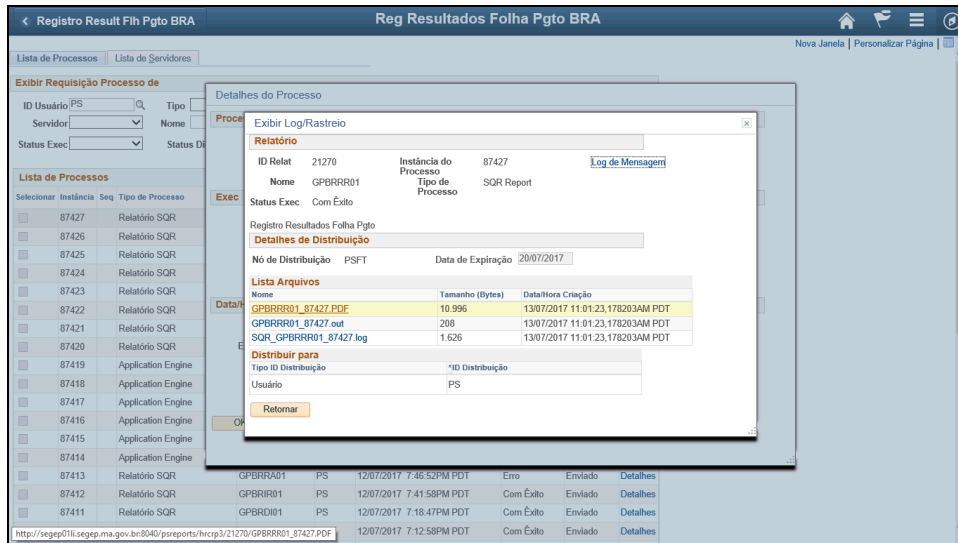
< Registro Result Flh Pgto BRA

Reg Resultados Folha Pgto BRA

Nova Janela | Personalizar Página |

Lista de Processos | Lista de Servidores

Exibir Requisição Processo de

ID Usuário PS
Tipo
Servidor
Nome
Status Exec
Status Di

Lista de Processos

| Selecionar | Instância | Seq | Tipo de Processo |
|---|---|---|---|
| | 87427 | | Relatório SQR |
| | 87426 | | Relatório SQR |
| | 87425 | | Relatório SQR |
| | 87424 | | Relatório SQR |
| | 87423 | | Relatório SQR |
| | 87422 | | Relatório SQR |
| | 87421 | | Relatório SQR |
| | 87420 | | Relatório SQR |
| | 87419 | | Application Engine |
| | 87418 | | Application Engine |
| | 87417 | | Application Engine |
| | 87416 | | Application Engine |
| | 87415 | | Application Engine |
| | 87414 | | Application Engine |
| | 87413 | | Relatório SQR | GPBRRA01 | PS | 12/07/2017 7:46:52PM PDT | Erro | Enviado | Detalhes |
| | 87412 | | Relatório SQR | GPBRIR01 | PS | 12/07/2017 7:41:58PM PDT | Com Êxito | Enviado | Detalhes |
| | 87411 | | Relatório SQR | GPBRDI01 | PS | 12/07/2017 7:18:47PM PDT | Com Êxito | Enviado | Detalhes |
| | | | | | PS | 12/07/2017 7:12:58PM PDT | Com Êxito | Enviado | Detalhes |

Detalhes do Processo

Proce
Exec
Data/H
E
OK

Exibir Log/Rastreio

Relatório

ID Relat 21270
Instância do Processo 87427
Log de Mensagem
Nome GPBRRR01
Tipo de Processo SQR Report
Status Exec Com Êxito

Registro Resultados Folha Pgto

Detalhes de Distribuição

Nó de Distribuição PSFT
Data de Expiração 20/07/2017

Lista Arquivos

| Nome | Tamanho (Bytes) | Data/Hora Criação |
|---|---|---|
| GPBRRR01_87427.PDF | 10.996 | 13/07/2017 11:01:23,178203AM PDT |
| GPBRRR01_87427.out | 208 | 13/07/2017 11:01:23,178203AM PDT |
| SQR_GPBRRR01_87427.log | 1.626 | 13/07/2017 11:01:23,178203AM PDT |

Distribuir para

| Tipo ID Distribuição | *ID Distribuição |
|---|---|
| Usuário | PS |

Retornar

http://segep01li.segep.ma.gov.br:8040/psreports/hrcrp3/21270/GPBRRR01_87427.PDF